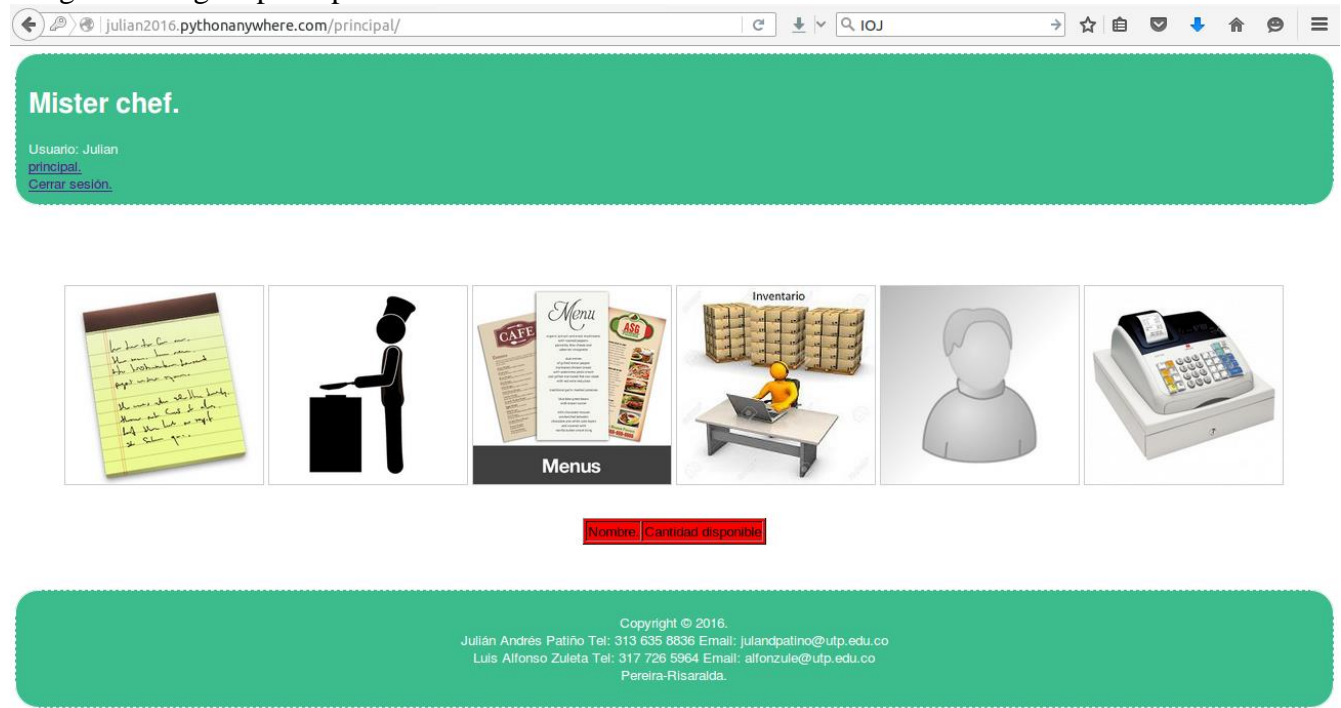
julian2016.pythonanywhere.com/principal/

IOJ

Mister chef.

Usuario: Julian
principal.
Cerrar sesión.

CAFE
Menu
ASG
Inventario
Menus

| Nombre | Cantidad disponible |
|---|---|

Copyright © 2016.
Julián Andrés Patiño Tel: 313 635 8836 Email: julandpatino@utp.edu.co
Luis Alfonso Zuleta Tel: 317 726 5964 Email: alfonzule@utp.edu.co
Pereira-Risaralda.